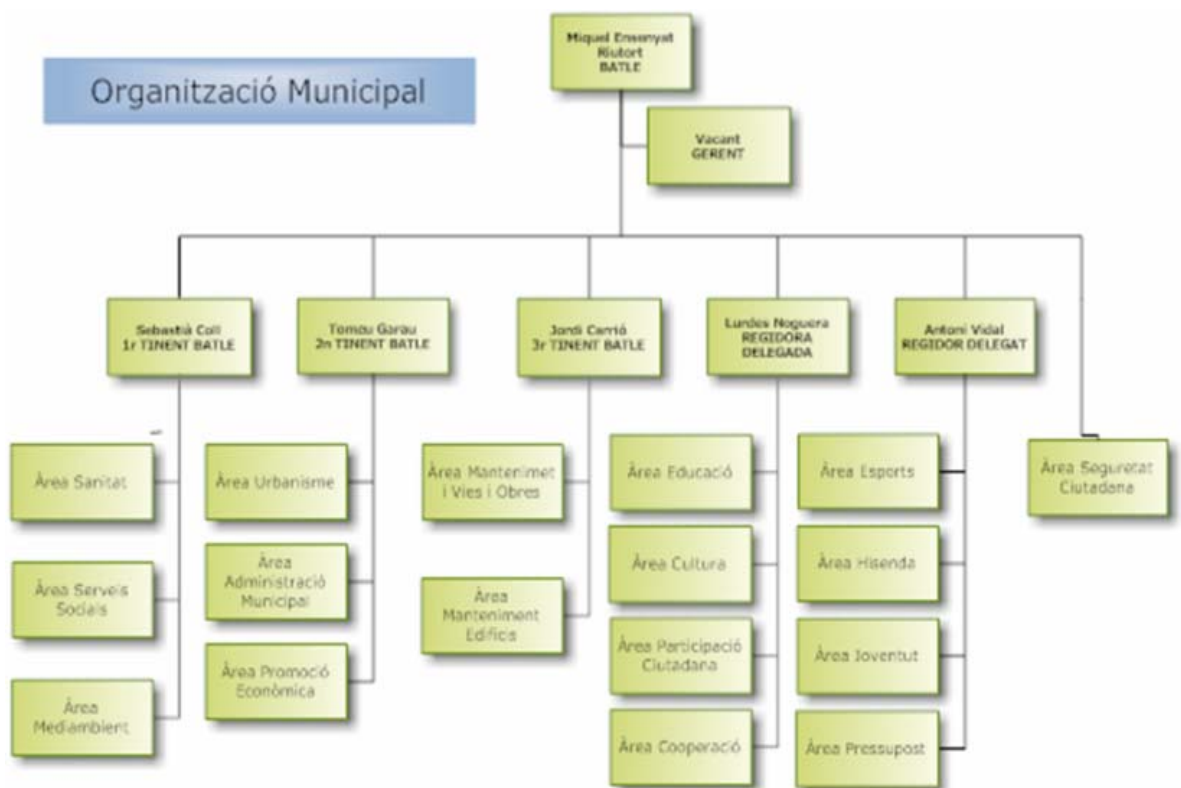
Organització Municipal

Miquel Ensenyat Riutort
BATLE

Vacant
GERENT

Sebastià Coll
1r TINENT BATLE

Tomeu Garau
2n TINENT BATLE

Jordi Carrió
3r TINENT BATLE

Lurdes Noguera
REGIDORA DELEGADA

Antoni Vidal
REGIDOR DELEGAT

Àrea Sanitat

Àrea Serveis Socials

Àrea Mediambient

Àrea Urbanisme

Àrea Administració Municipal

Àrea Promoció Econòmica

Àrea Mantenimet i Vies i Obres

Àrea Manteniment Edificis

Àrea Educació

Àrea Cultura

Àrea Participació Ciutadana

Àrea Cooperació

Àrea Esports

Àrea Hisenda

Àrea Joventut

Àrea Pressupost

Àrea Seguretat Ciutadana